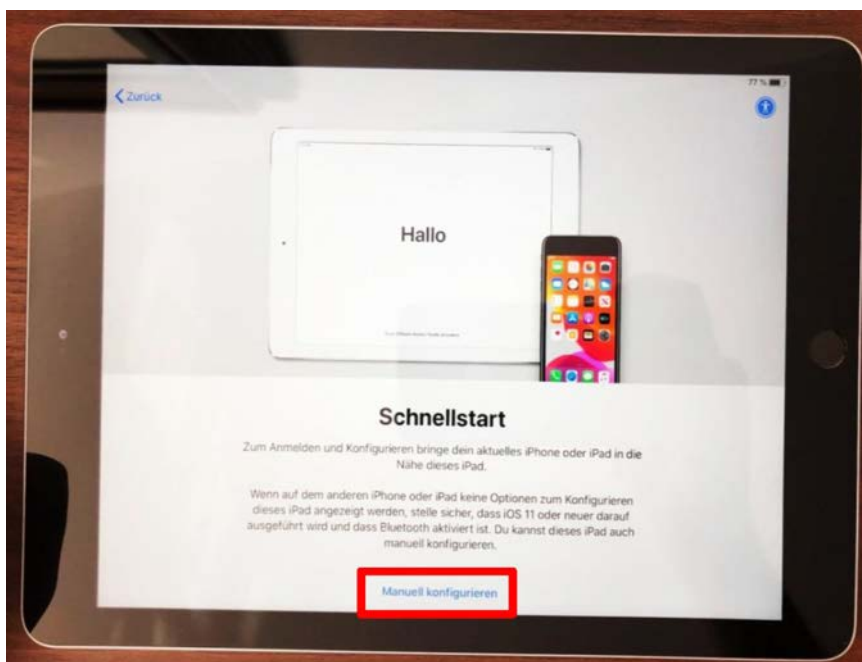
Zurück

77 %

Hallo

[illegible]

Schnellstart

Zum Anmelden und Konfigurieren bringe dein aktuelles iPhone oder iPad in die Nähe dieses iPad.

Wenn auf dem anderen iPhone oder iPad keine Optionen zum Konfigurieren dieses iPad angezeigt werden, stelle sicher, dass iOS 11 oder neuer darauf ausgeführt wird und dass Bluetooth aktiviert ist. Du kannst dieses iPad auch manuell konfigurieren.

Manuell konfigurieren